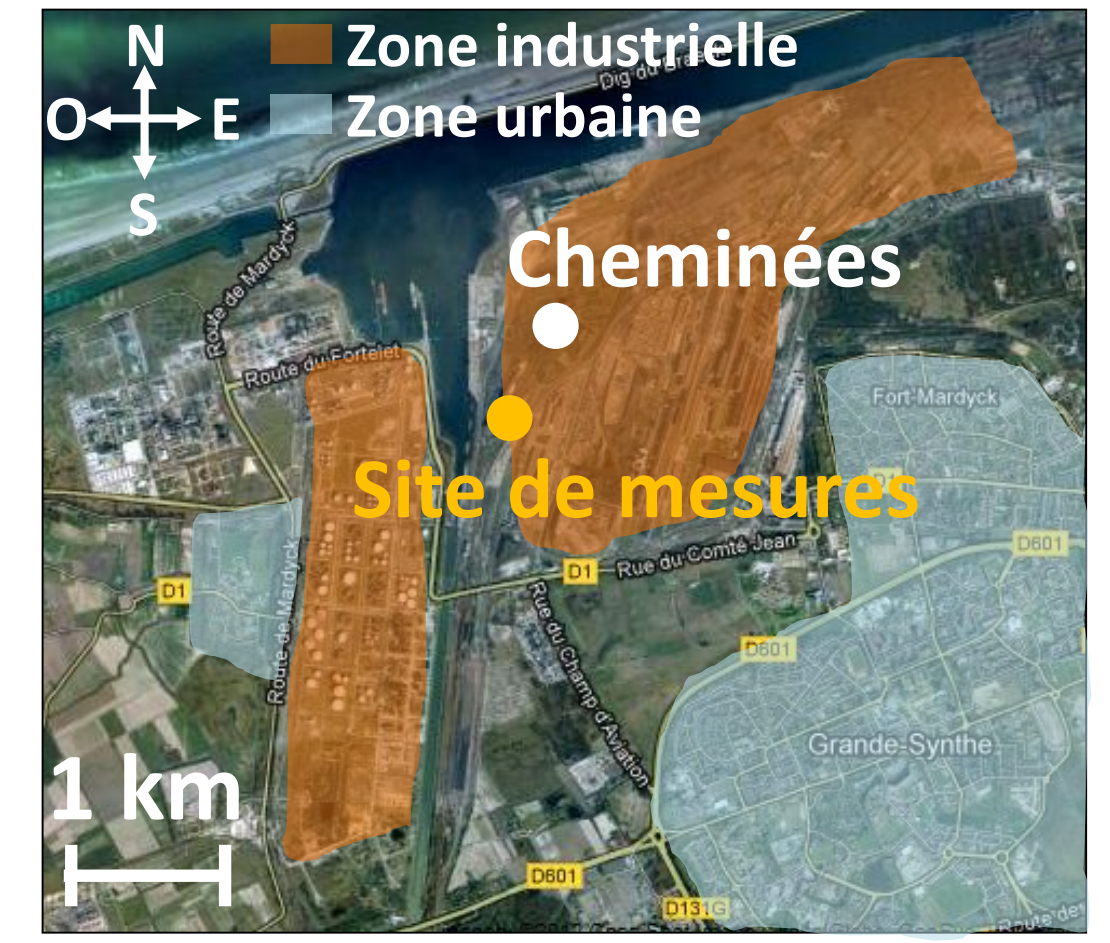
N
O
E
S
Zone industrielle
Zone urbaine
Dig du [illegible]
Cheminées
Route de Mardyck
Route du Fortelet
Fort-Mardyck
Site de mesures
D1
Rue du Comté Jean
D601
D1
Route de Mardyck
Rue du Champ d'Aviation
D601
Grande-Synthe
1 km
D601
D131G
Route de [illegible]